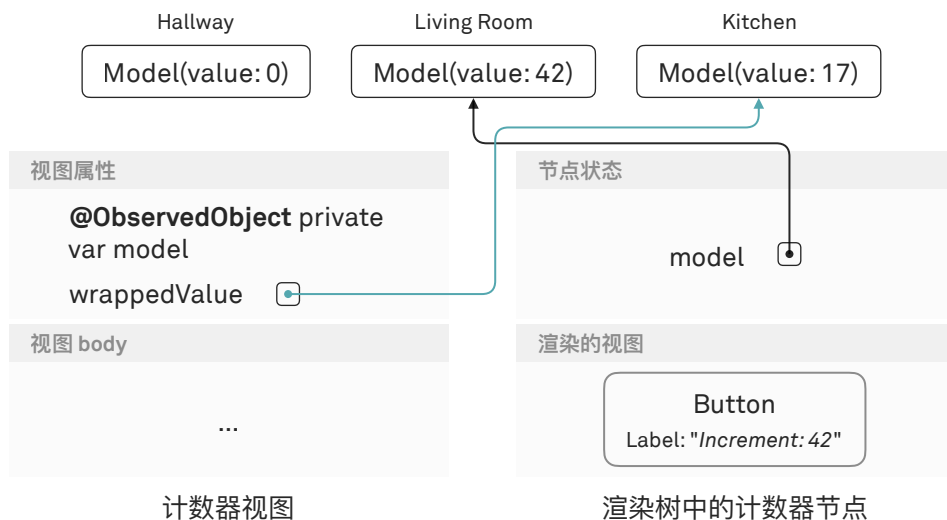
Hallway
Model(value: 0)

Living Room
Model(value: 42)

Kitchen
Model(value: 17)

视图属性

**@ObservedObject** private var model

wrappedValue

节点状态

model

视图 body

...

渲染的视图

Button
Label: "*Increment: 42*"

计数器视图

渲染树中的计数器节点